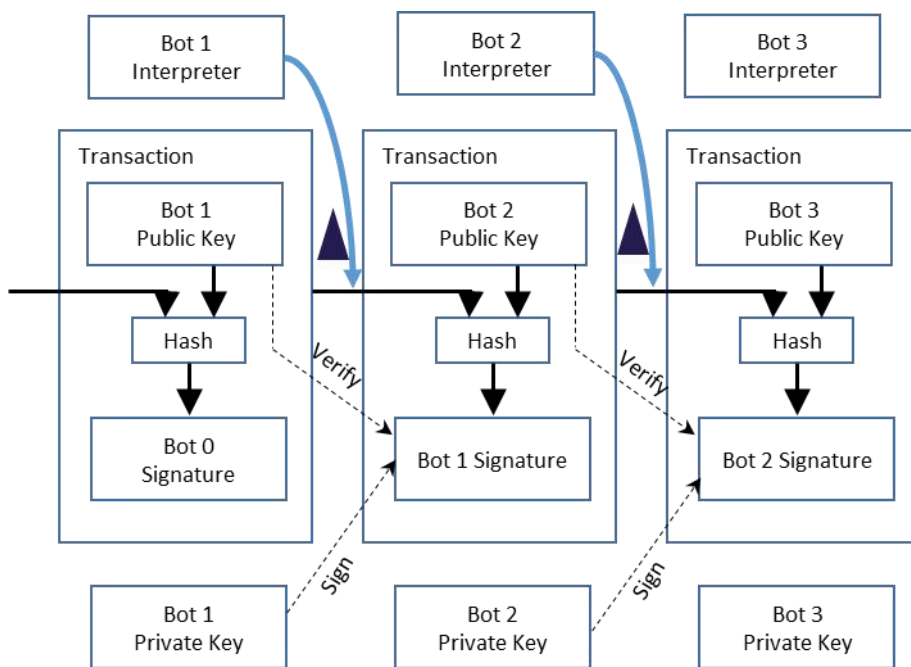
Bot 1 Interpreter

Bot 2 Interpreter

Bot 3 Interpreter

Transaction

Bot 1 Public Key

Hash

Bot 0 Signature

Transaction

Bot 2 Public Key

Hash

Bot 1 Signature

Transaction

Bot 3 Public Key

Hash

Bot 2 Signature

Verify

Verify

Sign

Sign

Bot 1 Private Key

Bot 2 Private Key

Bot 3 Private Key